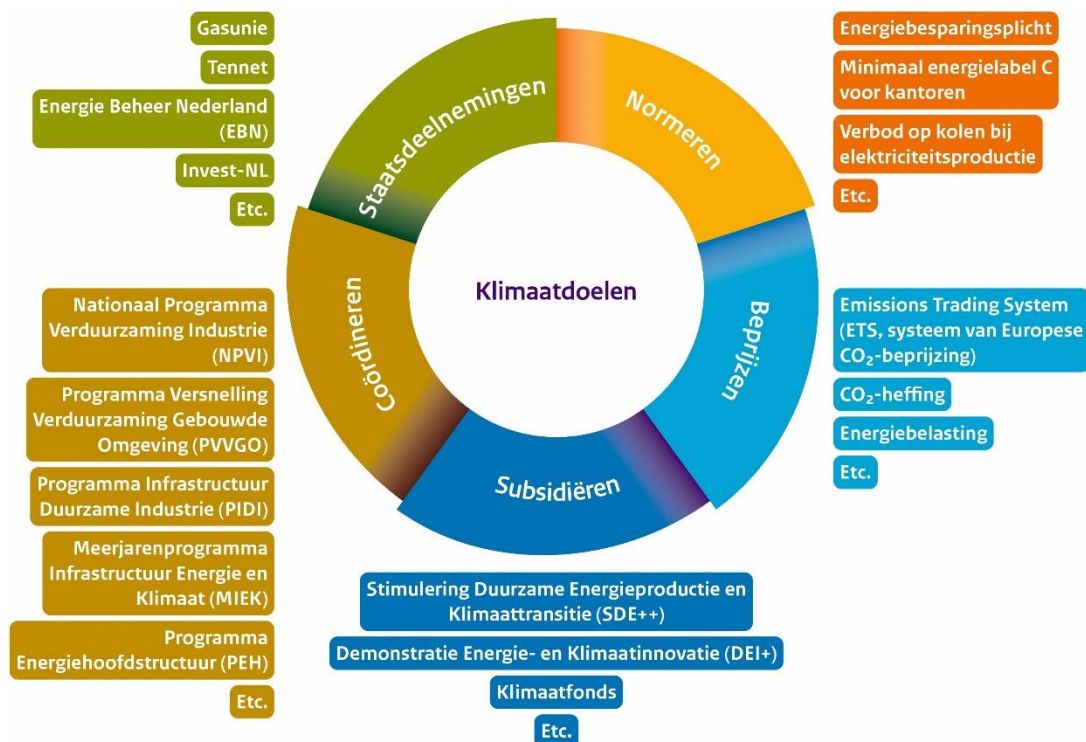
Gasunie

Tennet

Energie Beheer Nederland (EBN)

Invest-NL

Etc.

Staatsdeelnemingen

Normeren

Energiebesparingsplicht

Minimaal energielabel C voor kantoren

Verbod op kolen bij elektriciteitsproductie

Etc.

Klimaatdoelen

Coördineren

Beprijzen

Subsidiëren

Nationaal Programma Verduurzaming Industrie (NPVI)

Programma Versnelling Verduurzaming Gebouwde Omgeving (PVVGO)

Programma Infrastructuur Duurzame Industrie (PIDI)

Meerjarenprogramma Infrastructuur Energie en Klimaat (MIEK)

Programma Energiehoofdstructuur (PEH)

Etc.

Emissions Trading System (ETS, systeem van Europese $CO_2$-beprijzing)

$CO_2$-heffing

Energiebelasting

Etc.

Stimulering Duurzame Energieproductie en Klimaattransitie (SDE++)

Demonstratie Energie- en Klimaatinnovatie (DEI+)

Klimaatfonds

Etc.